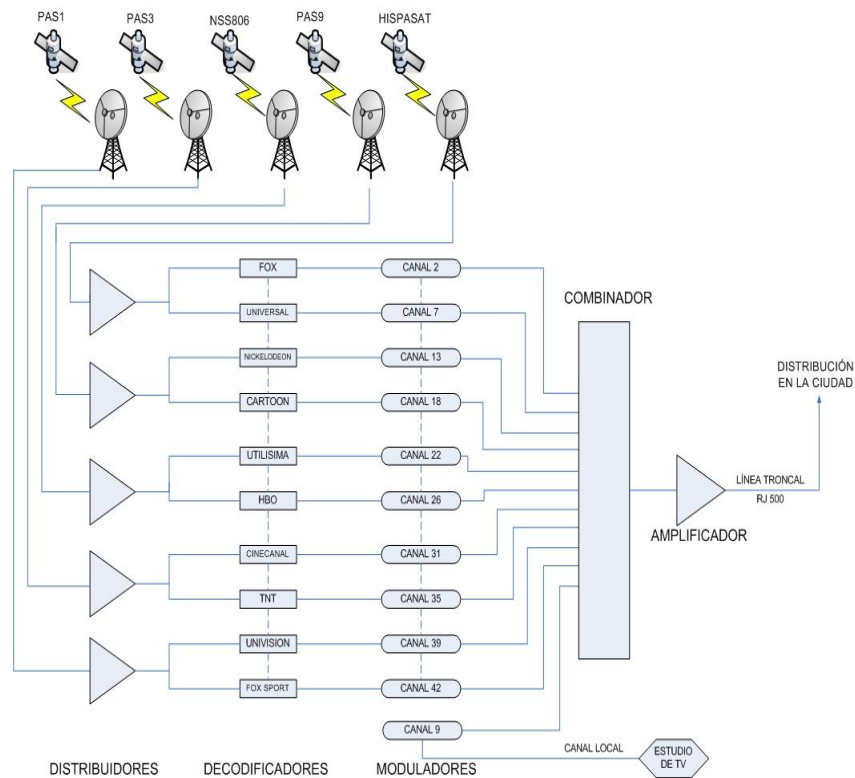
PAS1 PAS3 NSS806 PAS9 HISPASAT

FOX
UNIVERSAL
NICKELODEON
CARTOON
UTILISIMA
HBO
CINECANAL
TNT
UNIVISION
FOX SPORT

CANAL 2
CANAL 7
CANAL 13
CANAL 18
CANAL 22
CANAL 26
CANAL 31
CANAL 35
CANAL 39
CANAL 42
CANAL 9

COMBINADOR

DISTRIBUCIÓN EN LA CIUDAD

LÍNEA TRONCAL
RJ 500

AMPLIFICADOR

CANAL LOCAL

ESTUDIO DE TV

DISTRIBUIDORES DECODIFICADORES MODULADORES